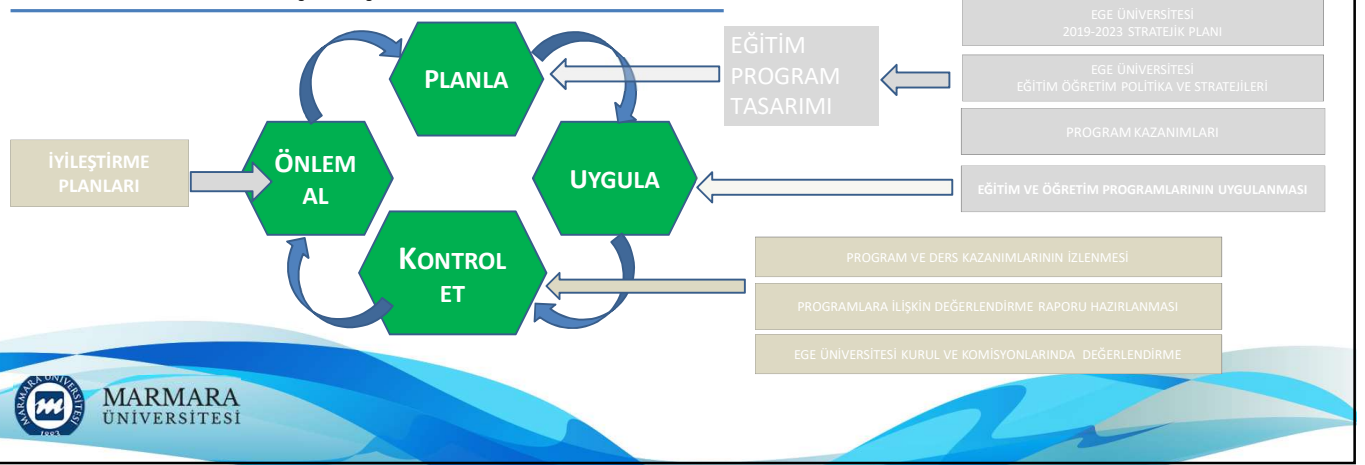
PLANLA

ÖNLEM AL

UYGULA

KONTROL ET

İYİLEŞTİRME PLANLARI

EĞİTİM PROGRAM TASARIMI

EGE ÜNİVERSİTESİ
2019-2023 STRATEJİK PLANI

EGE ÜNİVERSİTESİ
EĞİTİM ÖĞRETİM POLİTİKA VE STRATEJİLERİ

PROGRAM KAZANIMLARI

EĞİTİM VE ÖĞRETİM PROGRAMLARININ UYGULANMASI

PROGRAM VE DERS KAZANIMLARININ İZLENMESİ

PROGRAMLARA İLİŞKİN DEĞERLENDİRME RAPORU HAZIRLANMASI

EGE ÜNİVERSİTESİ KURUL VE KOMİSYONLARINDA DEĞERLENDİRME

MARMARA ÜNİVERSİTESİ

MARMARA ÜNİVERSİTESİ 1883